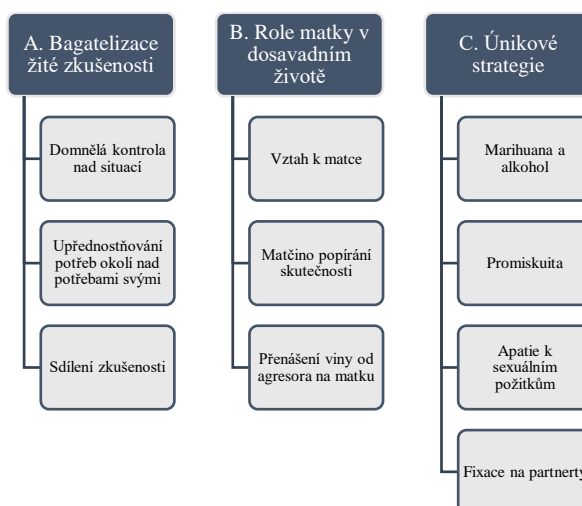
A. Bagatelizace žité zkušenosti

Domnělá kontrola nad situací

Upřednostňování potřeb okolí nad potřebami svými

Sdílení zkušenosti

B. Role matky v dosavadním životě

Vztah k matce

Matčino popírání skutečnosti

Přenášení viny od agresora na matku

C. Únikové strategie

Marihuana a alkohol

Promiskuita

Apatie k sexuálním požitkům

Fixace na partnery